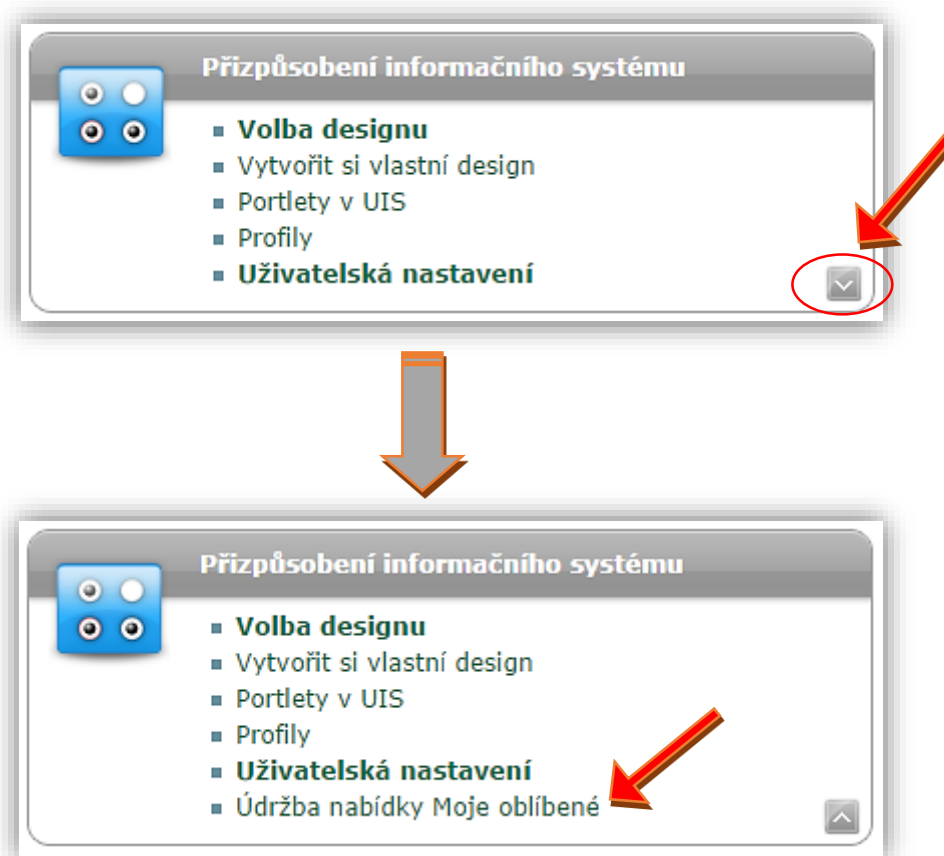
Přizpůsobení informačního systému

- Volba designu
- Vytvořit si vlastní design
- Portlety v UIS
- Profily
- Uživatelská nastavení

Přizpůsobení informačního systému

- Volba designu
- Vytvořit si vlastní design
- Portlety v UIS
- Profily
- Uživatelská nastavení
- Údržba nabídky Moje oblíbené